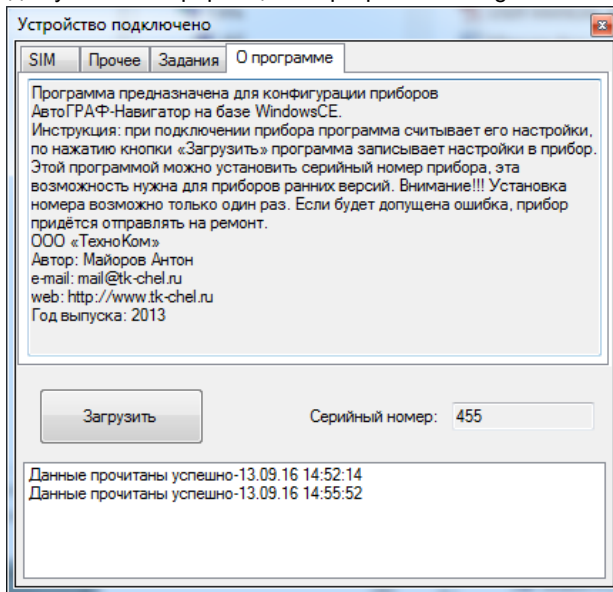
Устройство подключено

SIM | Прочее | Задания | О программе

Программа предназначена для конфигурации приборов АвтоГРАФ-Навигатор на базе WindowsCE.
Инструкция: при подключении прибора программа считывает его настройки, по нажатию кнопки «Загрузить» программа записывает настройки в прибор. Этой программой можно установить серийный номер прибора, эта возможность нужна для приборов ранних версий. Внимание!!! Установка номера возможно только один раз. Если будет допущена ошибка, прибор придётся отправлять на ремонт.
ООО «ТехноКом»
Автор: Майоров Антон
e-mail: mail@tk-chel.ru
web: http://www.tk-chel.ru
Год выпуска: 2013

Загрузить

Серийный номер: 455

Данные прочитаны успешно-13.09.16 14:52:14
Данные прочитаны успешно-13.09.16 14:55:52